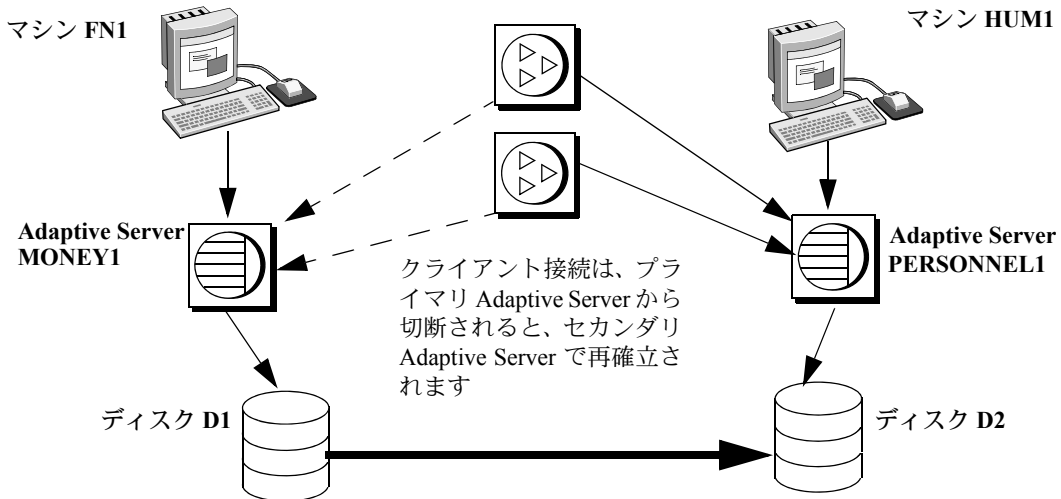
マシン FN1

マシン HUM1

Adaptive Server MONEY1

Adaptive Server PERSONNEL1

クライアント接続は、プライマリ Adaptive Server から切断されると、セカンダリ Adaptive Server で再確立されます

ディスク D1

ディスク D2